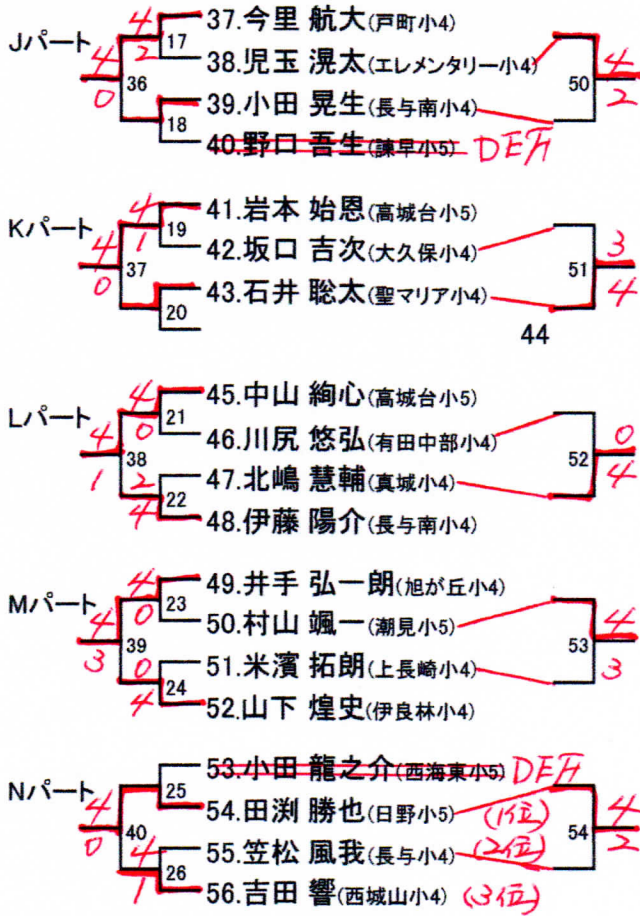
Jパート
4
2
17
4
0
36
18
37.今里 航大(戸町小4)
38.児玉 滉太(エレメンタリー小4)
39.小田 晃生(長与南小4)
40.野口 吾生(諫早小5) DEF
50
4
2

Kパート
4
1
19
4
0
37
20
41.岩本 始恩(高城台小5)
42.坂口 吉次(大久保小4)
43.石井 聡太(聖マリア小4)
44
51
3
4

Lパート
4
0
21
4
1
38
2
4
22
45.中山 絢心(高城台小5)
46.川尻 悠弘(有田中部小4)
47.北嶋 慧輔(真城小4)
48.伊藤 陽介(長与南小4)
52
0
4

Mパート
4
0
23
4
3
39
0
4
24
49.井手 弘一朗(旭が丘小4)
50.村山 颯一(潮見小5)
51.米濱 拓朗(上長崎小4)
52.山下 煌史(伊良林小4)
53
4
3

Nパート
25
4
0
40
4
1
26
53.小田 龍之介(西海東小5) DEF
54.田渕 勝也(日野小5) (1位)
55.笠松 風我(長与小4) (2位)
56.吉田 響(西城山小4) (3位)
54
4
2